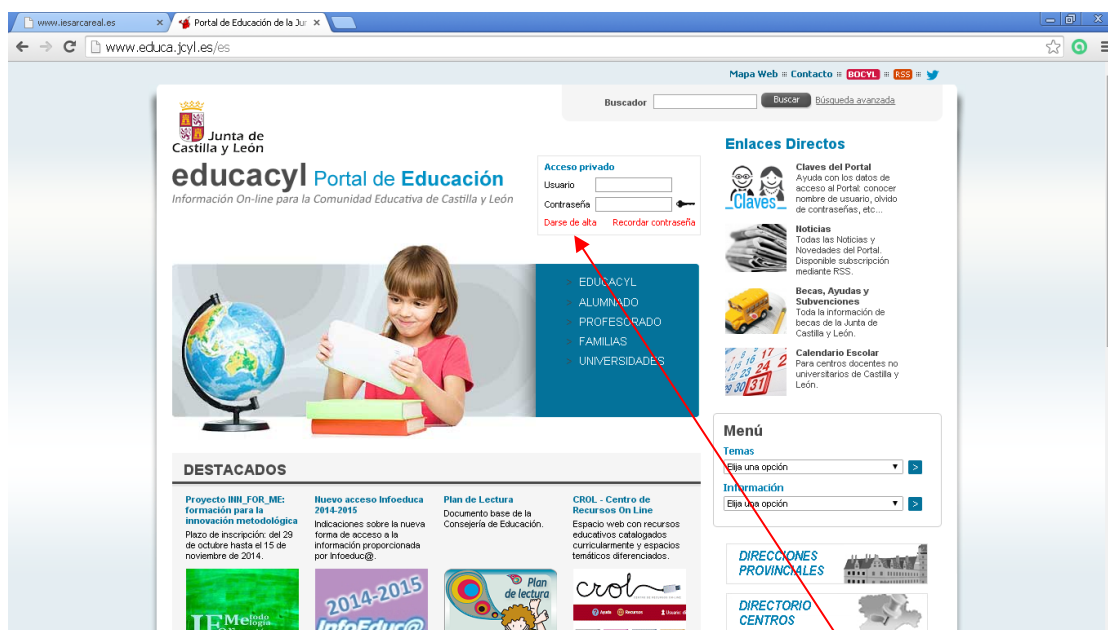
www.iesarcareal.es
Portal de Educación de la Ju
www.educa.jcyl.es/es

Mapa Web Contacto BOCYL RSS

Buscador Buscar Búsqueda avanzada

Junta de Castilla y León

educacyl Portal de Educación
Información On-line para la Comunidad Educativa de Castilla y León

Acceso privado
Usuario
Contraseña
Darse de alta Recordar contraseña

EDUCACYL
ALUMNADO
PROFESORADO
FAMILIAS
UNIVERSIDADES

Enlaces Directos

Claves
Claves del Portal
Ayuda con los datos de acceso al Portal: conocer nombre de usuario, olvido de contraseñas, etc...

Noticias
Todas las Noticias y Novedades del Portal. Disponible subscripción mediante RSS.

Becas, Ayudas y Subvenciones
Toda la información de becas de la Junta de Castilla y León.

Calendario Escolar
Para centros docentes no universitarios de Castilla y León.

Menú
Temas
Elija una opción
Información
Elija una opción

DESTACADOS

Proyecto INN_FOR_ME: formación para la innovación metodológica
Plazo de inscripción: del 29 de octubre hasta el 15 de noviembre de 2014.

Nuevo acceso Infoeduca 2014-2015
Indicaciones sobre la nueva forma de acceso a la información proporcionada por Infoeduc@.

Plan de Lectura
Documento base de la Consejería de Educación.

CROL - Centro de Recursos On Line
Espacio web con recursos educativos catalogados curricularmente y espacios temáticos diferenciados.

IE Metodología
2014-2015 InfoEduc@
Plan de lectura
crol

DIRECCIONES PROVINCIALES
DIRECTORIO CENTROS